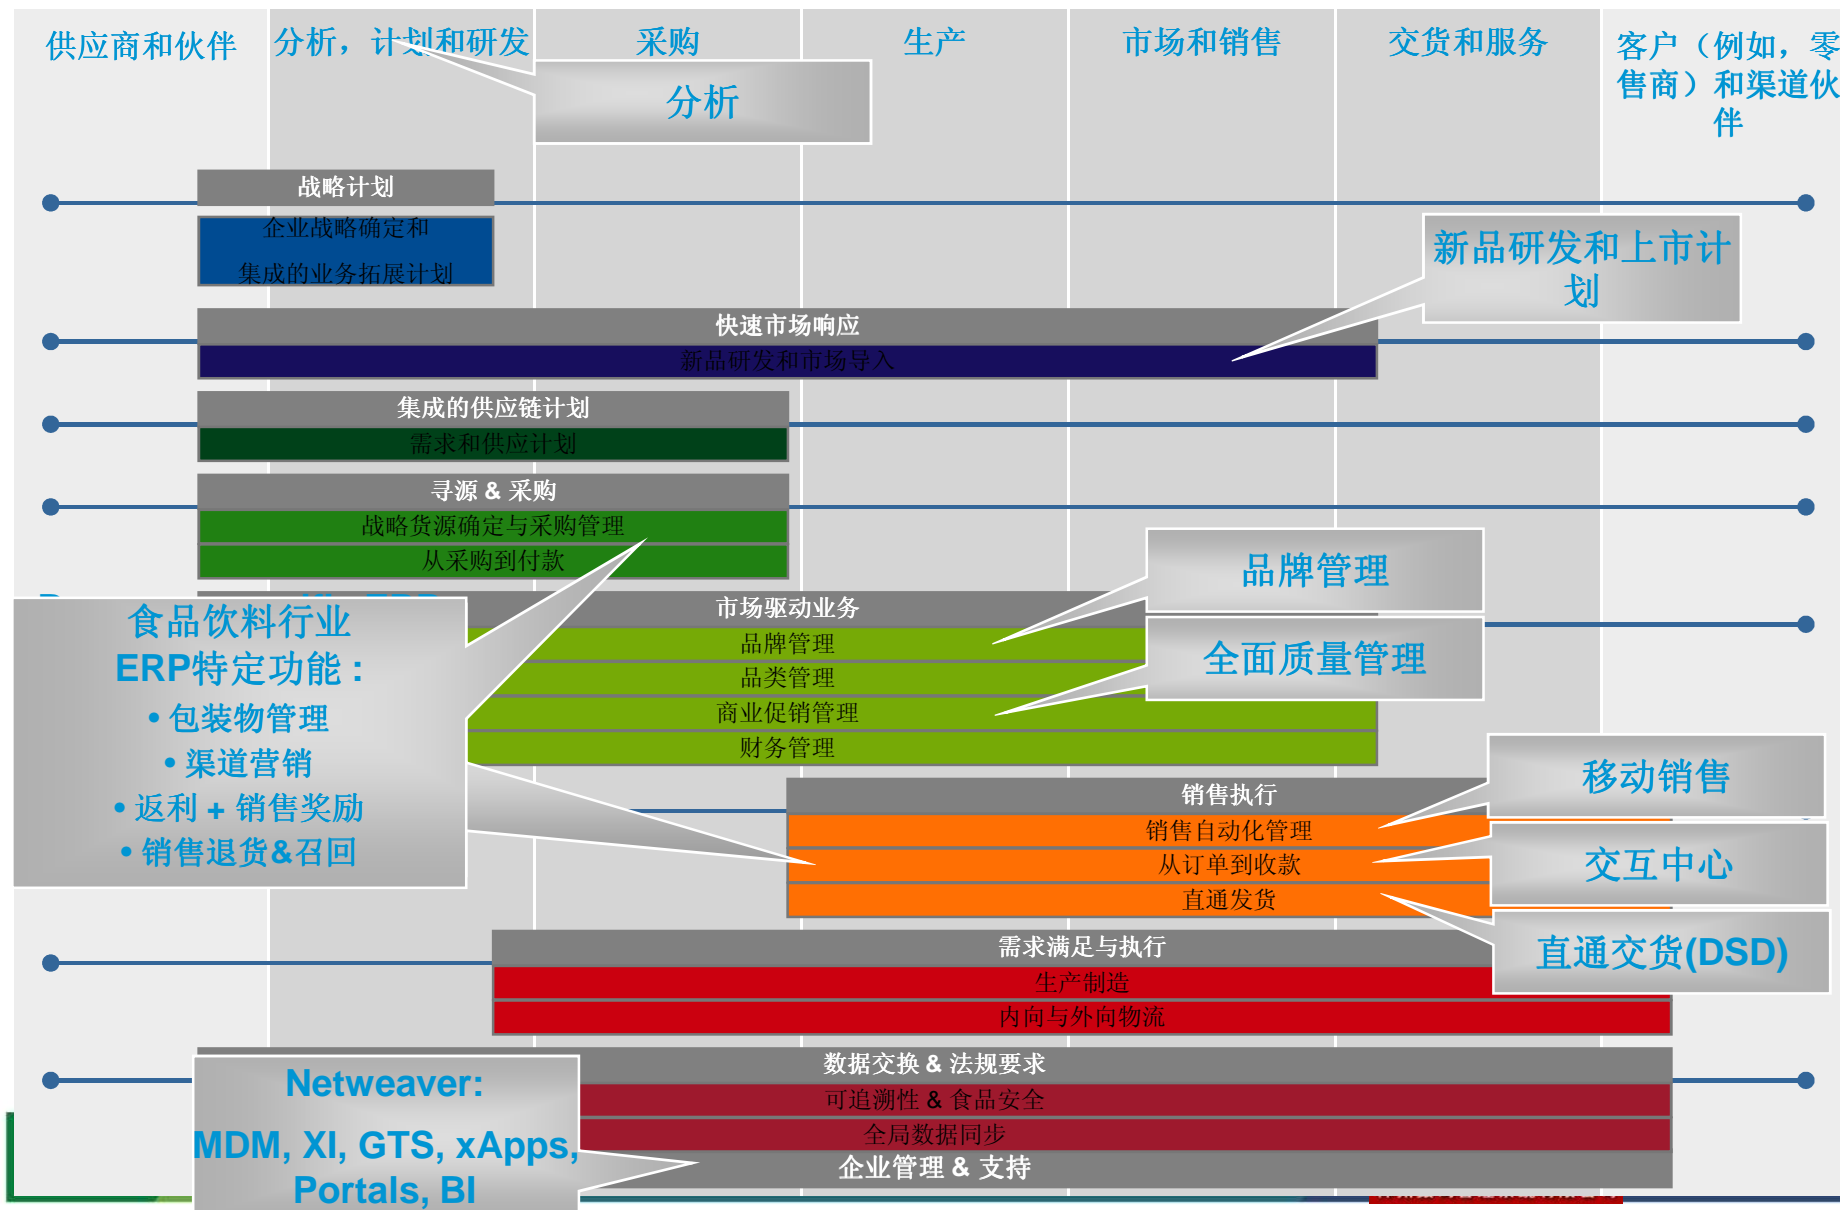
供应商和伙伴

分析，计划和研发

采购

生产

市场和销售

交货和服务

客户（例如，零售商）和渠道伙伴

分析

战略计划

企业战略确定和集成的业务拓展计划

新品研发和上市计划

快速市场响应

新品研发和市场导入

集成的供应链计划

需求和供应计划

寻源 & 采购

战略货源确定与采购管理

从采购到付款

品牌管理

食品饮料行业 ERP特定功能：
• 包装物管理
• 渠道营销
• 返利 + 销售奖励
• 销售退货&召回

市场驱动业务

品牌管理

全面质量管理

品类管理

商业促销管理

财务管理

移动销售

销售执行

销售自动化管理

交互中心

从订单到收款

直通发货

直通交货(DSD)

需求满足与执行

生产制造

内向与外向物流

数据交换 & 法规要求

Netweaver:
MDM, XI, GTS, xApps, Portals, BI

可追溯性 & 食品安全

全局数据同步

企业管理 & 支持